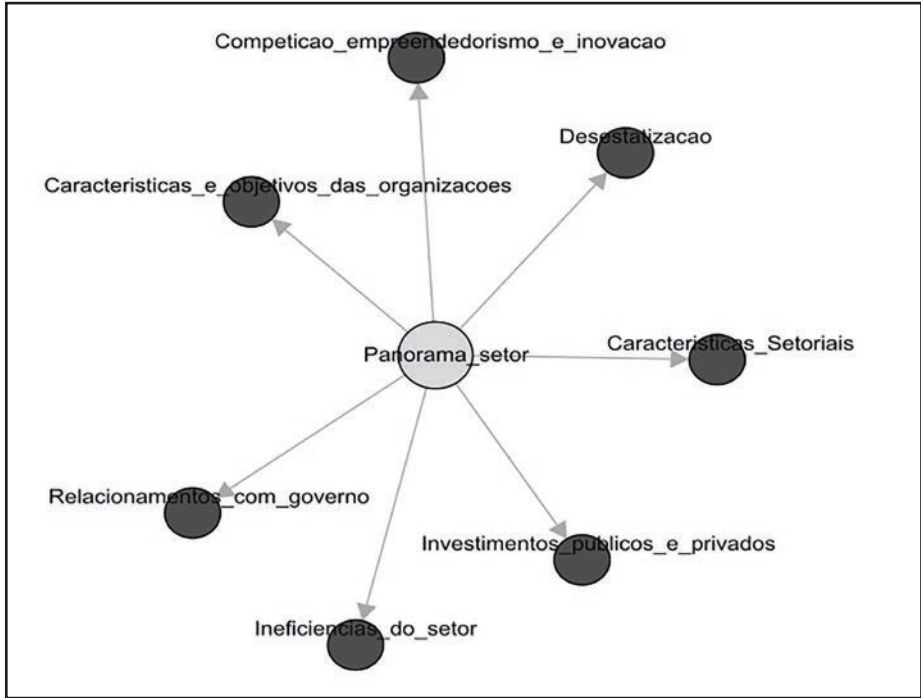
Competicao_empreendedorismo_e_inovacao

Desestatizacao

Caracteristicas_e_objetivos_das_organizacoes

Panorama_setor

Caracteristicas_Setoriais

Relacionamentos_com_governo

Investimentos_publicos_e_privados

Ineficiencias_do_setor